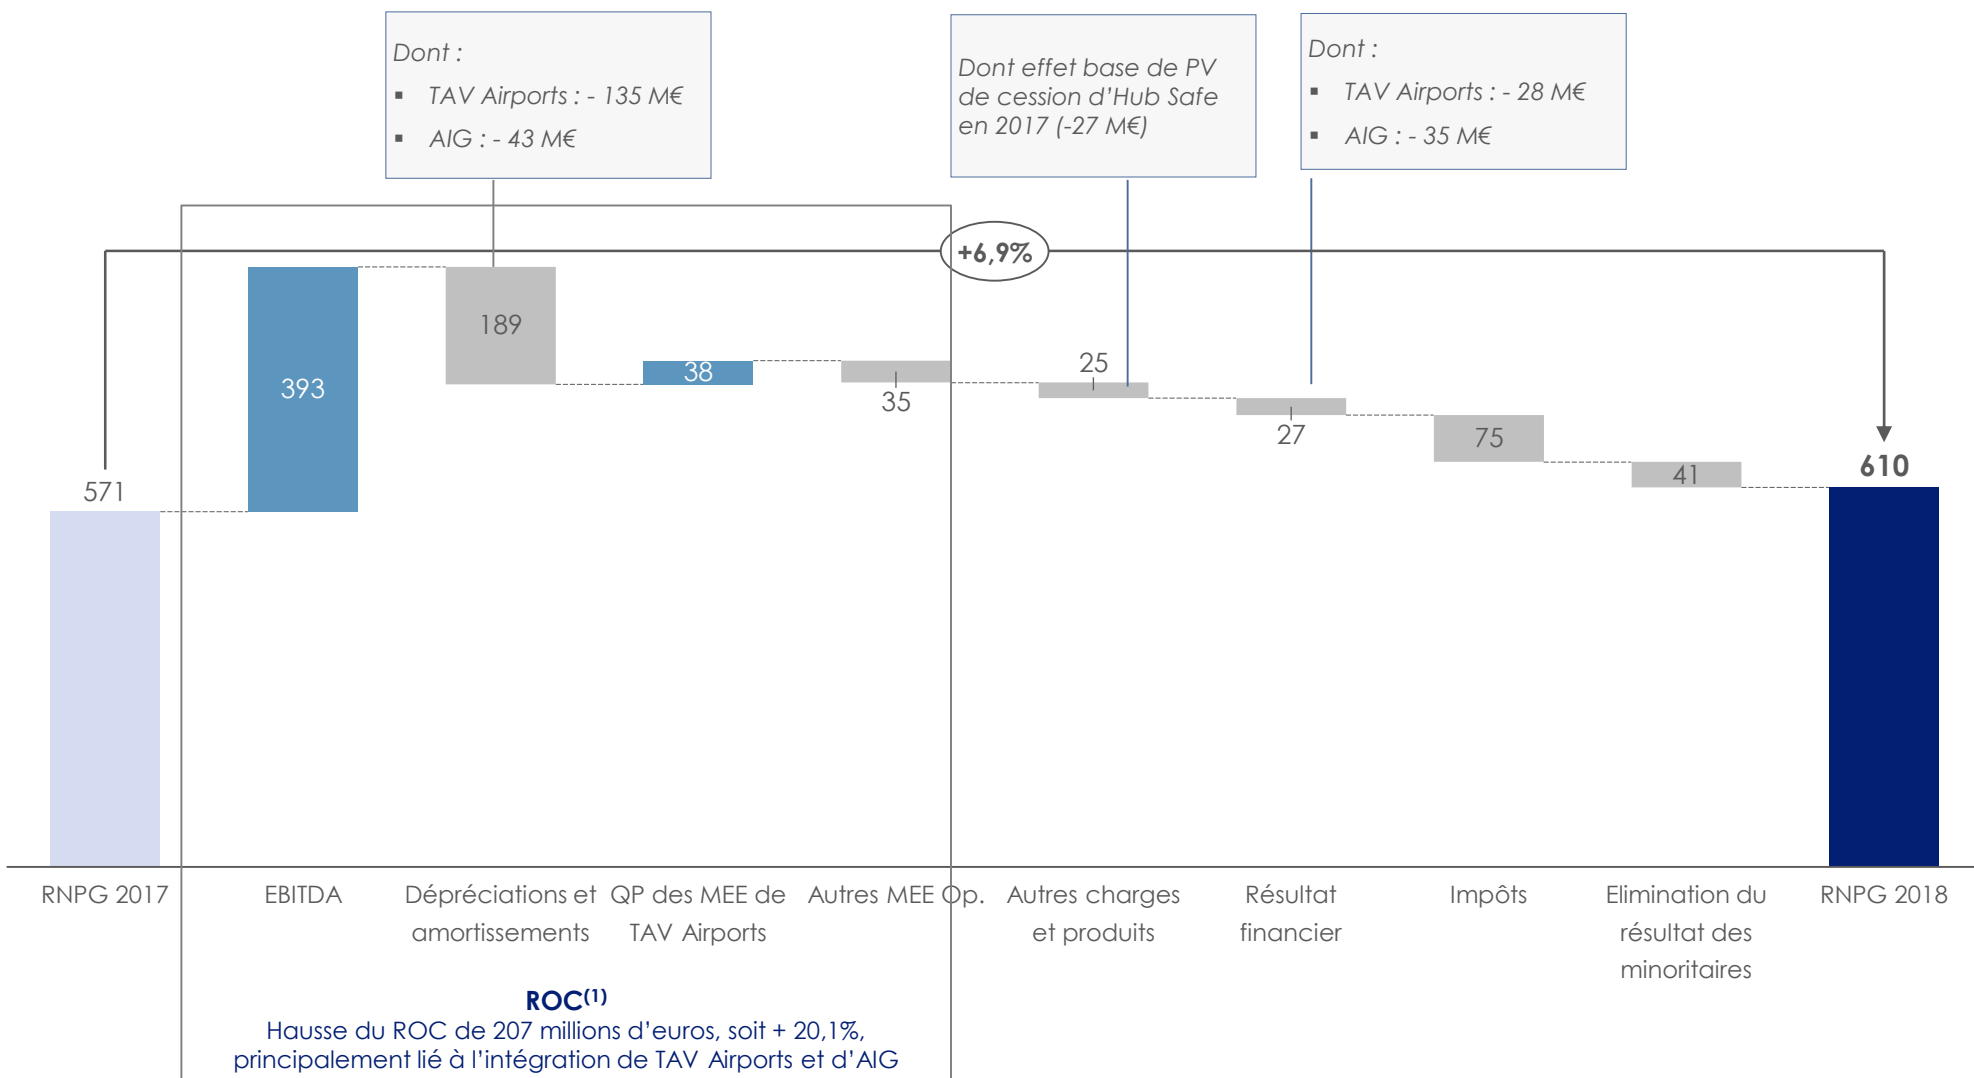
Dont :
▪ TAV Airports : - 135 M€
▪ AIG : - 43 M€

Dont effet base de PV de cession d'Hub Safe en 2017 (-27 M€)

Dont :
▪ TAV Airports : - 28 M€
▪ AIG : - 35 M€

+6,9%

571
393
189
38
35
25
27
75
41
610

RNPG 2017
EBITDA
Dépréciations et amortissements
QP des MEE de TAV Airports
Autres MEE Op.
Autres charges et produits
Résultat financier
Impôts
Elimination du résultat des minoritaires
RNPG 2018

ROC$^{(1)}$
Hausse du ROC de 207 millions d'euros, soit + 20,1%, principalement lié à l'intégration de TAV Airports et d'AIG